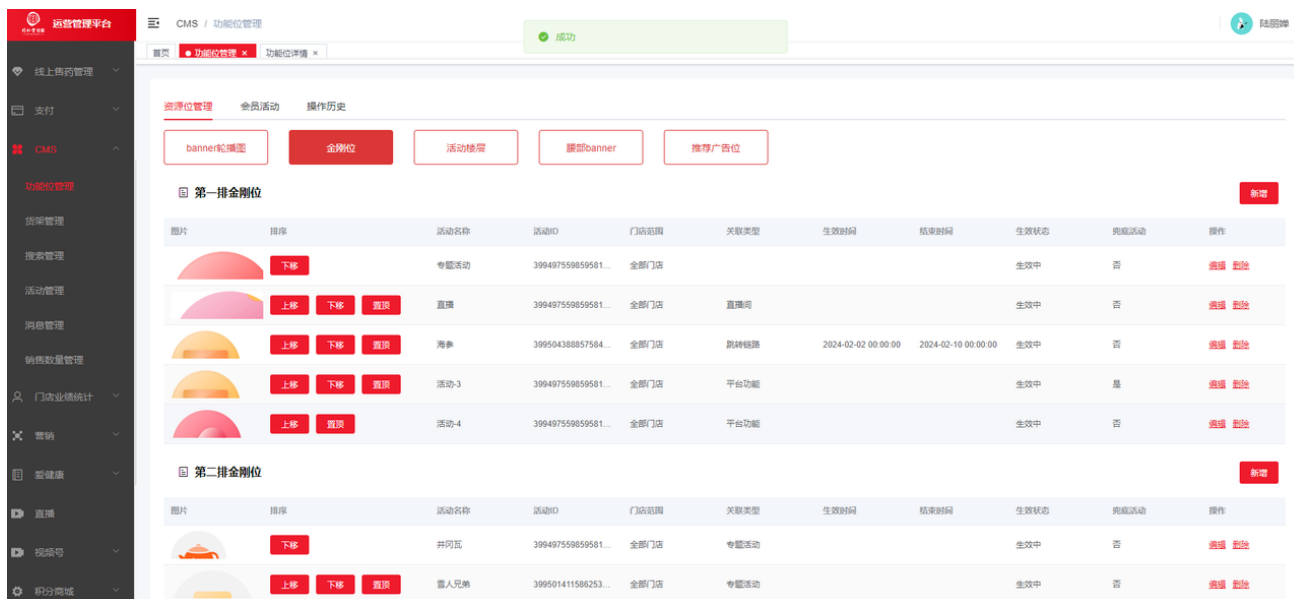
运营管理平台

CMS / 功能位管理

成功

陆丽婵

首页 功能位管理 × 功能位详情 ×

线上售药管理
支付
CMS
功能位管理
货架管理
搜索管理
活动管理
消息管理
销售数量管理
门店业绩统计
营销
爱健康
直播
视频号
积分商城

资源位管理 会员活动 操作历史

banner轮播图 金刚位 活动楼层 腰部banner 推荐广告位

第一排金刚位

新增

| 图片 | 排序 | 活动名称 | 活动ID | 门店范围 | 关联类型 | 生效时间 | 结束时间 | 生效状态 | 兜底活动 | 操作 |
|---|---|---|---|---|---|---|---|---|---|---|
| | 下移 | 专题活动 | 399497559859581... | 全部门店 | | | | 生效中 | 否 | 编辑 删除 |
| | 上移 下移 置顶 | 直播 | 399497559859581... | 全部门店 | 直播间 | | | 生效中 | 否 | 编辑 删除 |
| | 上移 下移 置顶 | 海参 | 399504388857584... | 全部门店 | 跳转链路 | 2024-02-02 00:00:00 | 2024-02-10 00:00:00 | 生效中 | 否 | 编辑 删除 |
| | 上移 下移 置顶 | 活动-3 | 399497559859581... | 全部门店 | 平台功能 | | | 生效中 | 是 | 编辑 删除 |
| | 上移 置顶 | 活动-4 | 399497559859581... | 全部门店 | 平台功能 | | | 生效中 | 否 | 编辑 删除 |

第二排金刚位

新增

| 图片 | 排序 | 活动名称 | 活动ID | 门店范围 | 关联类型 | 生效时间 | 结束时间 | 生效状态 | 兜底活动 | 操作 |
|---|---|---|---|---|---|---|---|---|---|---|
| | 下移 | 井冈瓦 | 399497559859581... | 全部门店 | 专题活动 | | | 生效中 | 否 | 编辑 删除 |
| | 上移 下移 置顶 | 雪人兄弟 | 399501411586253... | 全部门店 | 专题活动 | | | 生效中 | 否 | 编辑 删除 |